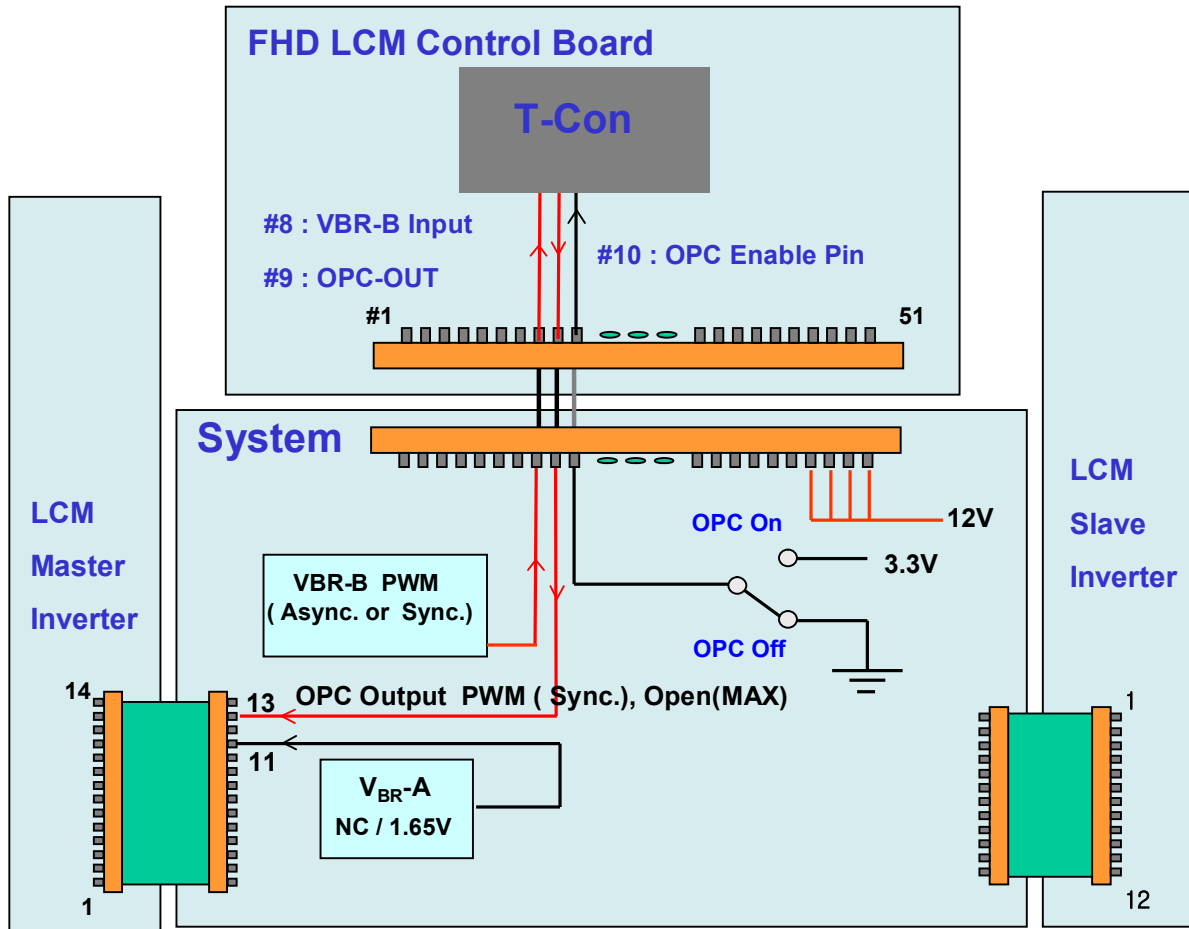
FHD LCM Control Board

T-Con

#8 : VBR-B Input

#9 : OPC-OUT

#10 : OPC Enable Pin

#1

51

System

LCM Master Inverter

LCM Slave Inverter

OPC On

12V

3.3V

VBR-B PWM ( Async. or Sync.)

OPC Off

14

13

OPC Output PWM ( Sync.), Open(MAX)

11

$V_{BR}$-A
NC / 1.65V

1

1

12